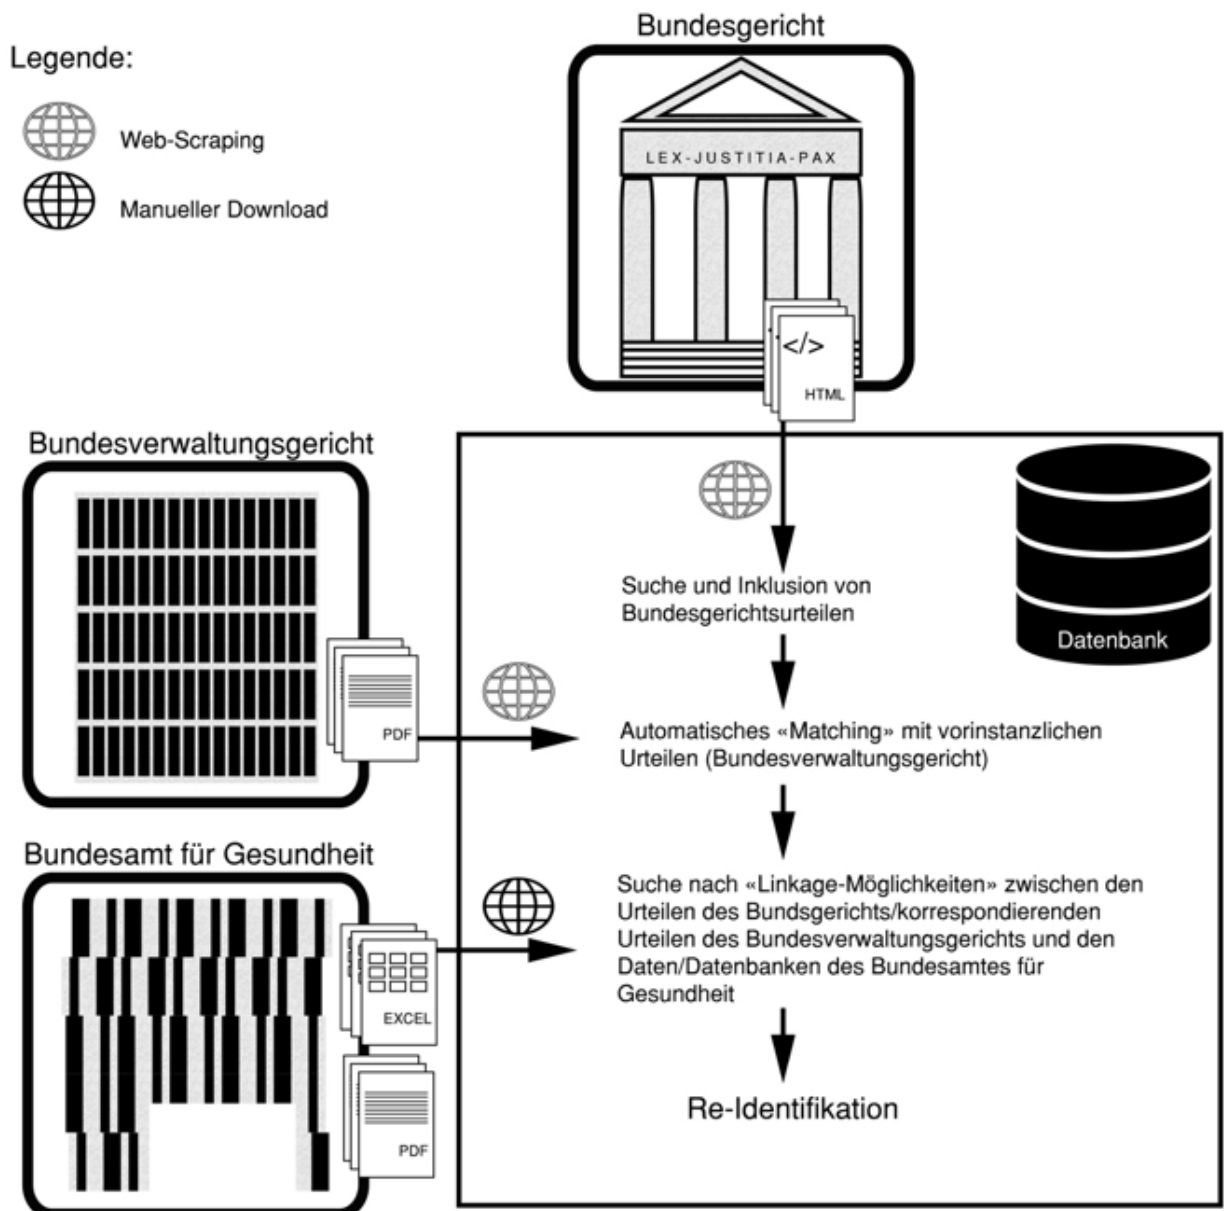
Legende:

Web-Scraping

Manueller Download

Bundesgericht

LEX-JUSTITIA-PAX

</>

HTML

Bundesverwaltungsgericht

PDF

Bundesamt für Gesundheit

EXCEL

PDF

Datenbank

Suche und Inklusion von Bundesgerichtsurteilen

Automatisches «Matching» mit vorinstanzlichen Urteilen (Bundesverwaltungsgericht)

Suche nach «Linkage-Möglichkeiten» zwischen den Urteilen des Bundsgerichts/korrespondierenden Urteilen des Bundesverwaltungsgerichts und den Daten/Datenbanken des Bundesamtes für Gesundheit

Re-Identifikation